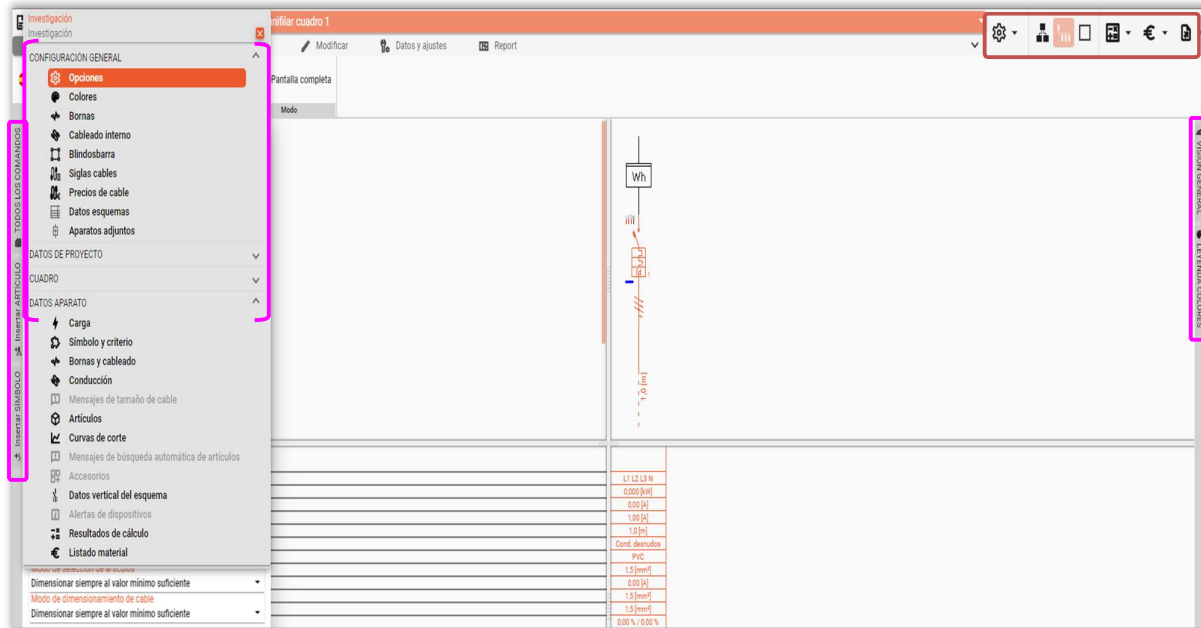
Investigación
Investigación

CONFIGURACIÓN GENERAL
Opciones
Colores
Bornas
Cableado interno
Blindosbarra
Siglas cables
Precios de cable
Datos esquemas
Aparatos adjuntos
DATOS DE PROYECTO
CUADRO
DATOS APARATO
Carga
Símbolo y criterio
Bornas y cableado
Conducción
Mensajes de tamaño de cable
Artículos
Curvas de corte
Mensajes de búsqueda automática de artículos
Accesorios
Datos vertical del esquema
Alertas de dispositivos
Resultados de cálculo
Listado material

TODOS LOS COMANDOS
Insertar ARTÍCULO
Insertar SÍMBOLO

nifilar cuadro 1
Modificar
Datos y ajustes
Report
Pantalla completa
Modo

VISIÓN GENERAL
LEYENDA COLORES

Wh
1,0 [m]

Modo de selección de artículos
Dimensionar siempre al valor mínimo suficiente
Modo de dimensionamiento de cable
Dimensionar siempre al valor mínimo suficiente

L1 L2 L3 N
0,000 [kW]
0,00 [A]
1,00 [A]
1,0 [m]
Cond. desnudos
PVC
1,5 [mm²]
0,00 [A]
1,5 [mm²]
1,5 [mm²]
0,00 % / 0,00 %